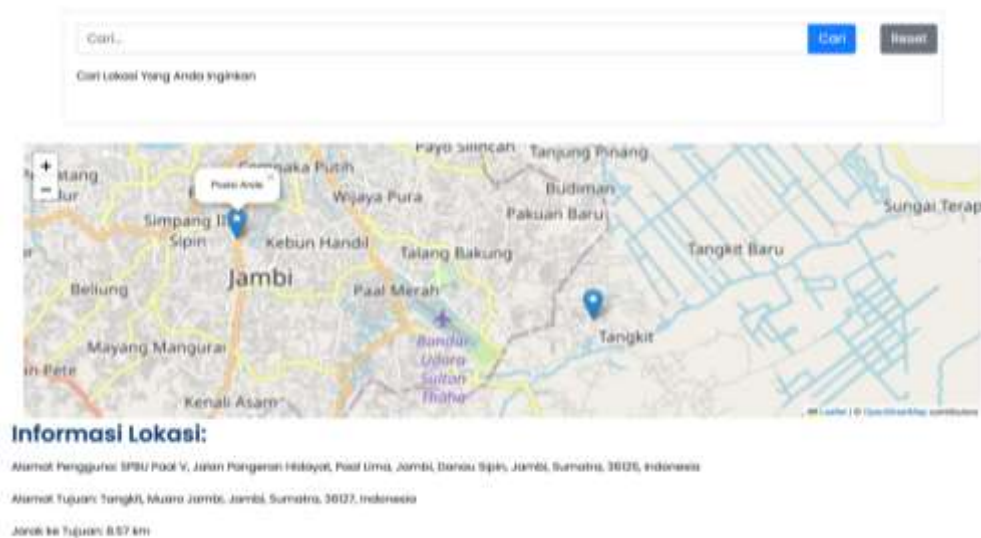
Cari...

Cari

Reset

Cari Lokasi Yang Anda Inginkan

+
−

Posisi Anda

×

Payo Silincah
Tanjung Pinang
Cempaka Putih
Wijaya Pura
Budiman
Pakuan Baru
Sungai Terap
Simpang III Sipin
Kebun Handil
Talang Bakung
Tangkit Baru
Jambi
Beliung
Paal Merah
Tangkit
Mayang Mangurai
Bandar Udara Sultan Thaha
Kenali Asam

Leaflet | © OpenStreetMap contributors

Informasi Lokasi:

Alamat Pengguna: SPBU Paal V, Jalan Pangeran Hidayat, Paal Lima, Jambi, Danau Sipin, Jambi, Sumatra, 36125, Indonesia

Alamat Tujuan: Tangkit, Muaro Jambi, Jambi, Sumatra, 36127, Indonesia

Jarak ke Tujuan: 8.57 km